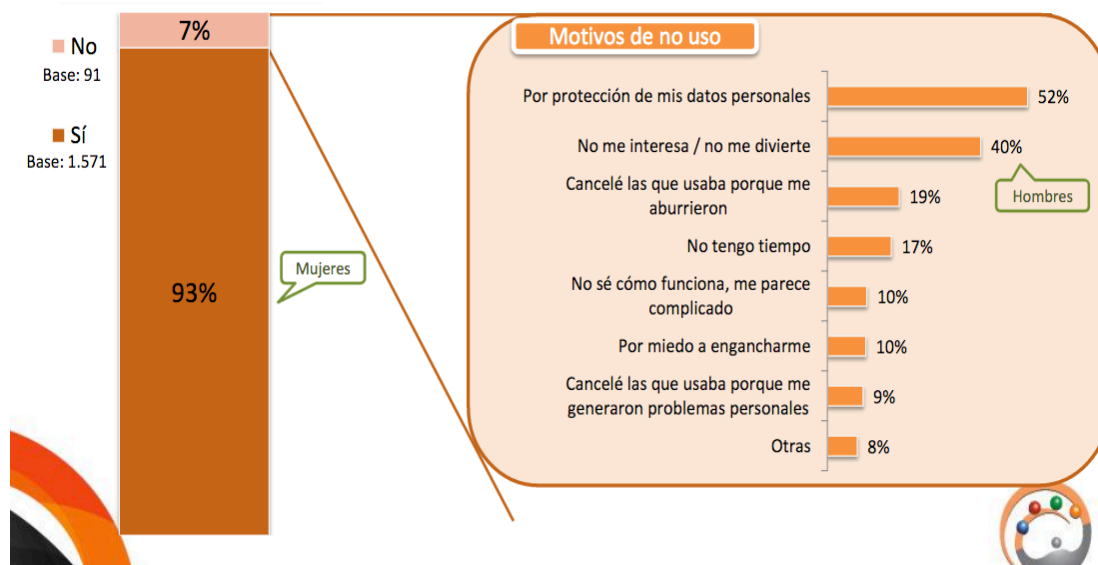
No
Base: 91

Sí
Base: 1.571

7%

93%

Mujeres

Motivos de no uso

| | |
|---|---|
| Por protección de mis datos personales | 52% |
| No me interesa / no me divierte | 40% |
| Cancelé las que usaba porque me aburrieron | 19% |
| No tengo tiempo | 17% |
| No sé cómo funciona, me parece complicado | 10% |
| Por miedo a engancharme | 10% |
| Cancelé las que usaba porque me generaron problemas personales | 9% |
| Otras | 8% |

Hombres